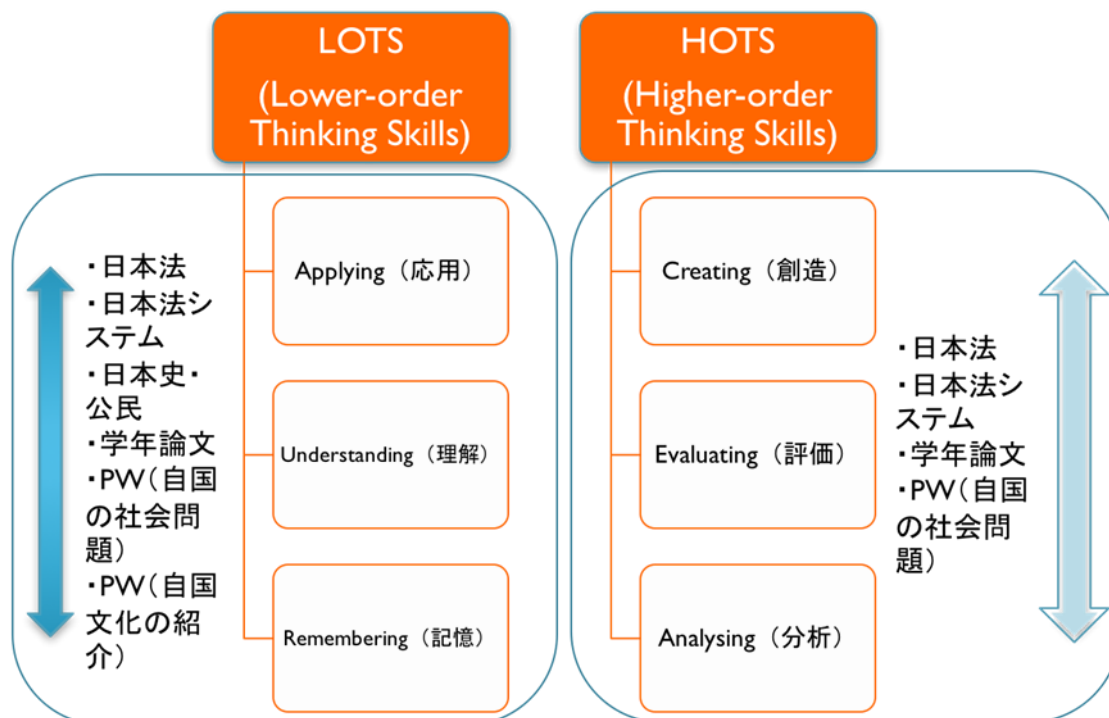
LOTS
(Lower-order Thinking Skills)

HOTS
(Higher-order Thinking Skills)

・日本法
・日本法システム
・日本史・公民
・学年論文
・PW（自国の社会問題）
・PW（自国文化の紹介）

Applying（応用）

Understanding（理解）

Remembering（記憶）

Creating（創造）

Evaluating（評価）

Analysing（分析）

・日本法
・日本法システム
・学年論文
・PW（自国の社会問題）